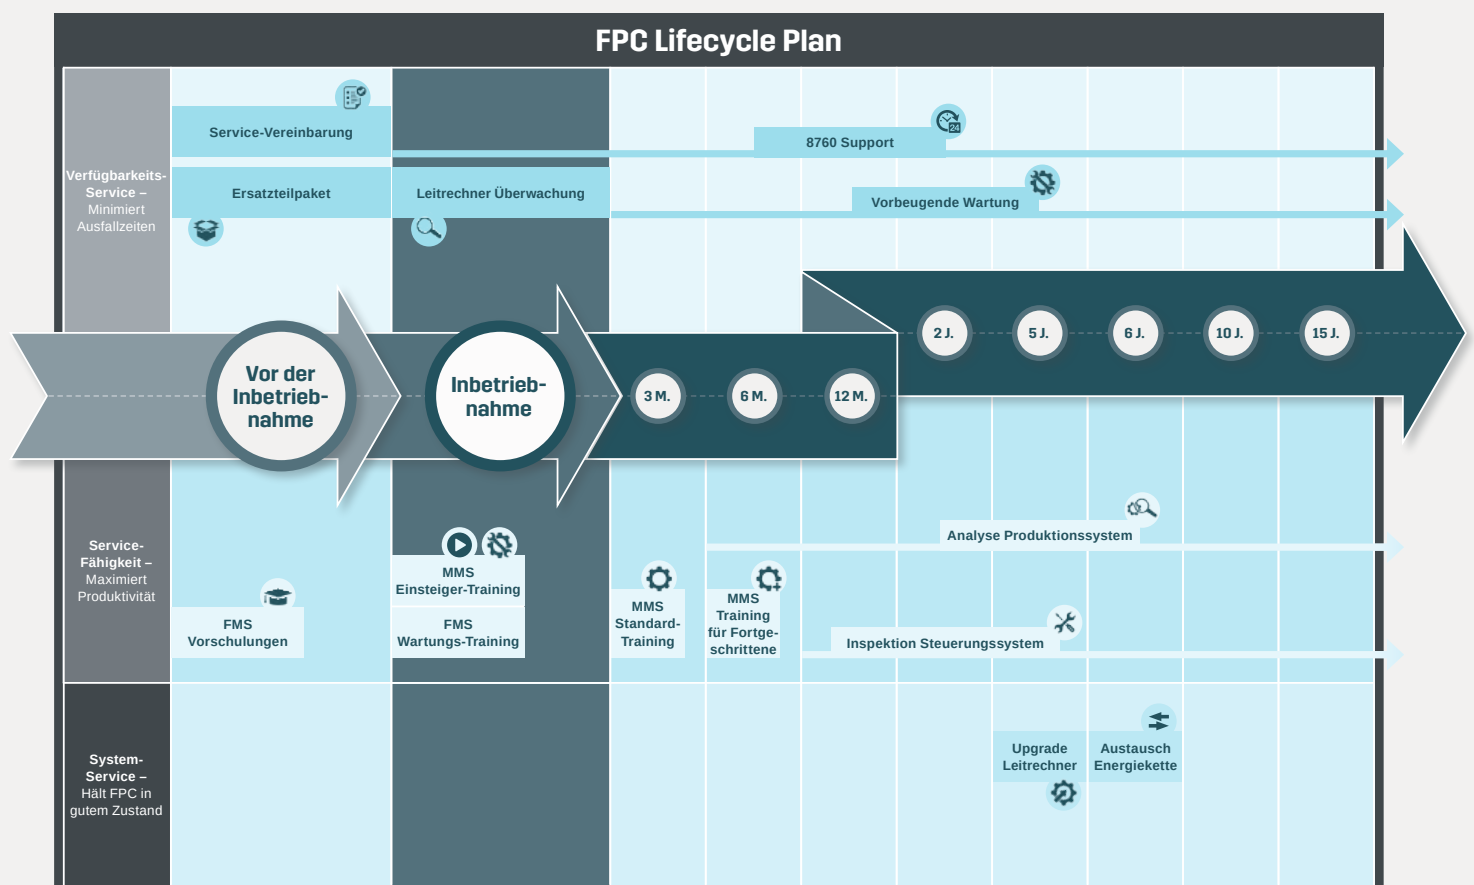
FPC Lifecycle Plan

Verfügbarkeits-Service – Minimiert Ausfallzeiten

Service-Vereinbarung

8760 Support

Ersatzteilpaket

Leitrechner Überwachung

Vorbeugende Wartung

Vor der Inbetriebnahme

Inbetriebnahme

3 M.

6 M.

12 M.

2 J.

5 J.

6 J.

10 J.

15 J.

Service-Fähigkeit – Maximiert Produktivität

Analyse Produktionssystem

MMS Einsteiger-Training

FMS Wartungs-Training

FMS Vorschulungen

MMS Standard-Training

MMS Training für Fortgeschrittene

Inspektion Steuerungssystem

System-Service – Hält FPC in gutem Zustand

Upgrade Leitrechner

Austausch Energiekette